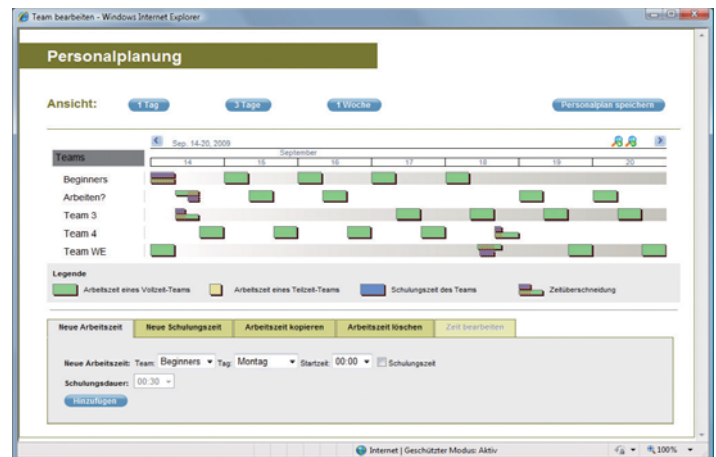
Team bearbeiten - Windows Internet Explorer

Personalplanung

Ansicht: 1 Tag 3 Tage 1 Woche Personalplan speichern

Sep. 14-20, 2009

Teams

September

| 14 | 15 | 16 | 17 | 18 | 19 | 20 |
|---|---|---|---|---|---|---|

Beginners

Arbeiten?

Team 3

Team 4

Team WE

Legende

Arbeitszeit eines Vollzeit-Teams

Arbeitszeit eines Teilzeit-Teams

Schulungszeit des Teams

Zeitüberschneidung

Neue Arbeitszeit | Neue Schulungszeit | Arbeitszeit kopieren | Arbeitszeit löschen | Zeit bearbeiten

Neue Arbeitszeit: Team: Beginners Tag: Montag Startzeit: 00:00 Schulungszeit

Schulungsdauer: 00:30

Hinzufügen

Internet | Geschützter Modus: Aktiv

100%